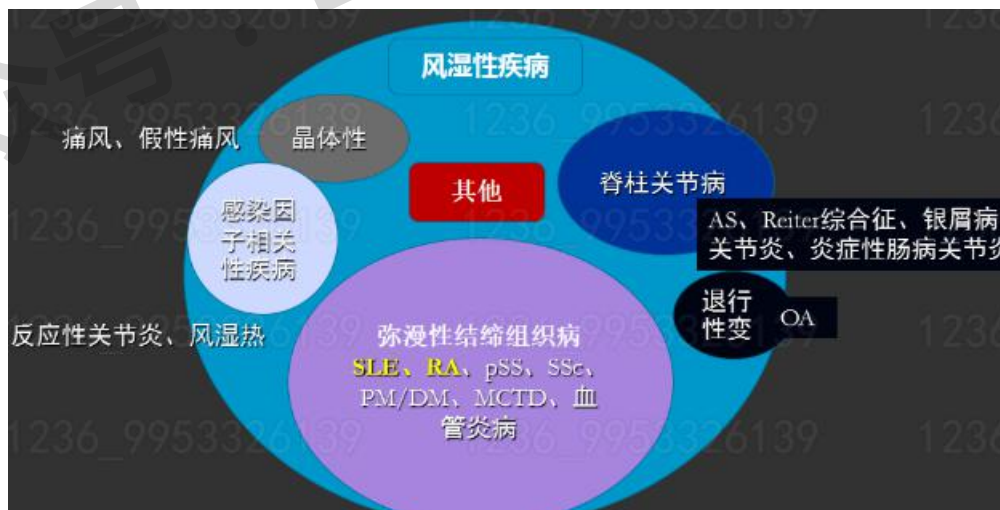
风湿性疾病

痛风、假性痛风

晶体性

其他

脊柱关节病

AS、Reiter综合征、银屑病关节炎、炎症性肠病关节炎

感染因子相关性疾病

退行性变

OA

反应性关节炎、风湿热

弥漫性结缔组织病

SLE、RA、pSS、SSc、PM/DM、MCTD、血管炎病

1236_9953326139